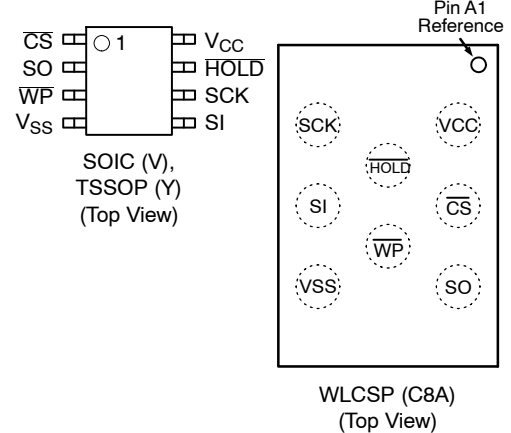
$\overline{CS}$
SO
$\overline{WP}$
$V_{SS}$
1
$V_{CC}$
$\overline{HOLD}$
SCK
SI

SOIC (V),
TSSOP (Y)
(Top View)

Pin A1
Reference

SCK
VCC
$\overline{HOLD}$
SI
$\overline{CS}$
$\overline{WP}$
VSS
SO

WLCSP (C8A)
(Top View)